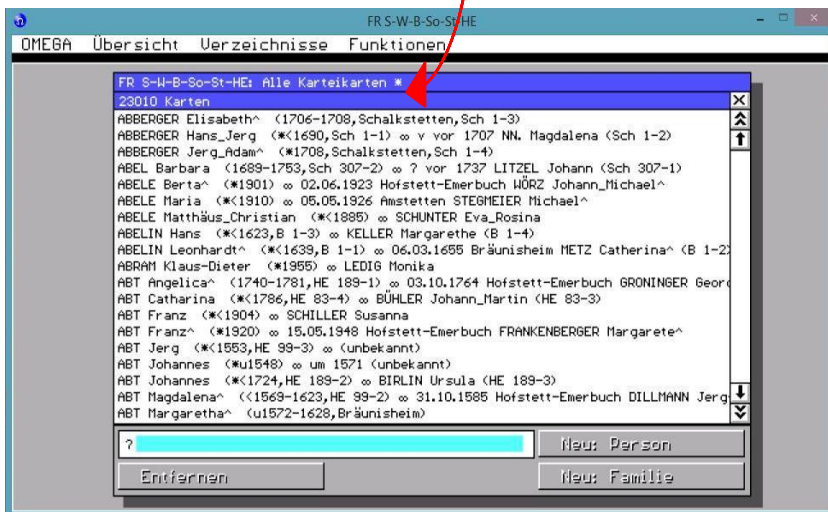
FR S-W-B-So-St-HE

OMEGA Übersicht Verzeichnisse Funktionen

FR S-W-B-So-St-HE: Alle Karteikarten *

23010 Karten

ABBERGER Elisabeth^ (1706-1708,Schalkstetten,Sch 1-3)
ABBERGER Hans_Jerg (*‹1690,Sch 1-1) ∞ v vor 1707 NN. Magdalena (Sch 1-2)
ABBERGER Jerg_Adam^ (*1708,Schalkstetten,Sch 1-4)
ABEL Barbara (1689-1753,Sch 307-2) ∞ ? vor 1737 LITZEL Johann (Sch 307-1)
ABELE Berta^ (*1901) ∞ 02.06.1923 Hofstett-Emerbuch WÖRZ Johann_Michael^
ABELE Maria (*‹1910) ∞ 05.05.1926 Amstetten STEGMEIER Michael^
ABELE Matthäus_Christian (*‹1885) ∞ SCHUNTER Eva_Rosina
ABELIN Hans (*‹1623,B 1-3) ∞ KELLER Margarethe (B 1-4)
ABELIN Leonhardt^ (*‹1639,B 1-1) ∞ 06.03.1655 Bräunisheim METZ Catherina^ (B 1-2
ABRAM Klaus-Dieter (*1955) ∞ LEDIG Monika
ABT Angelica^ (1740-1781,HE 189-1) ∞ 03.10.1764 Hofstett-Emerbuch GRONINGER Georg
ABT Catharina (*‹1786,HE 83-4) ∞ BÜHLER Johann_Martin (HE 83-3)
ABT Franz (*‹1904) ∞ SCHILLER Susanna
ABT Franz^ (*1920) ∞ 15.05.1948 Hofstett-Emerbuch FRANKENBERGER Margarete^
ABT Jerg (*‹1553,HE 99-3) ∞ (unbekannt)
ABT Johannes (*u1548) ∞ um 1571 (unbekannt)
ABT Johannes (*‹1724,HE 189-2) ∞ BIRLIN Ursula (HE 189-3)
ABT Magdalena^ (‹1569-1623,HE 99-2) ∞ 31.10.1585 Hofstett-Emerbuch DILLMANN Jerg
ABT Margaretha^ (u1572-1628,Bräunisheim)

?

Neu: Person

Entfernen

Neu: Familie